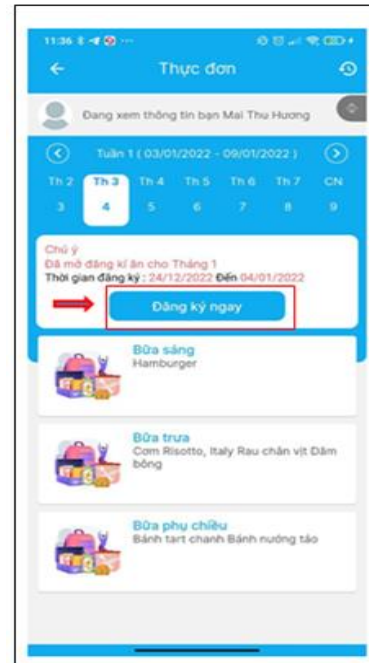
11:36

Thực đơn

Đang xem thông tin bạn Mai Thu Hương

Tuần 1 ( 03/01/2022 - 09/01/2022 )

| Th 2 | Th 3 | Th 4 | Th 5 | Th 6 | Th 7 | CN |
|---|---|---|---|---|---|---|
| 3 | 4 | 5 | 6 | 7 | 8 | 9 |

Chú ý
Đã mở đăng kí ăn cho Tháng 1
Thời gian đăng ký : 24/12/2022 Đến 04/01/2022

Đăng ký ngay

Bữa sáng
Hamburger

Bữa trưa
Cơm Risotto, Italy Rau chân vịt Đâm bông

Bữa phụ chiều
Bánh tart chanh Bánh nướng táo